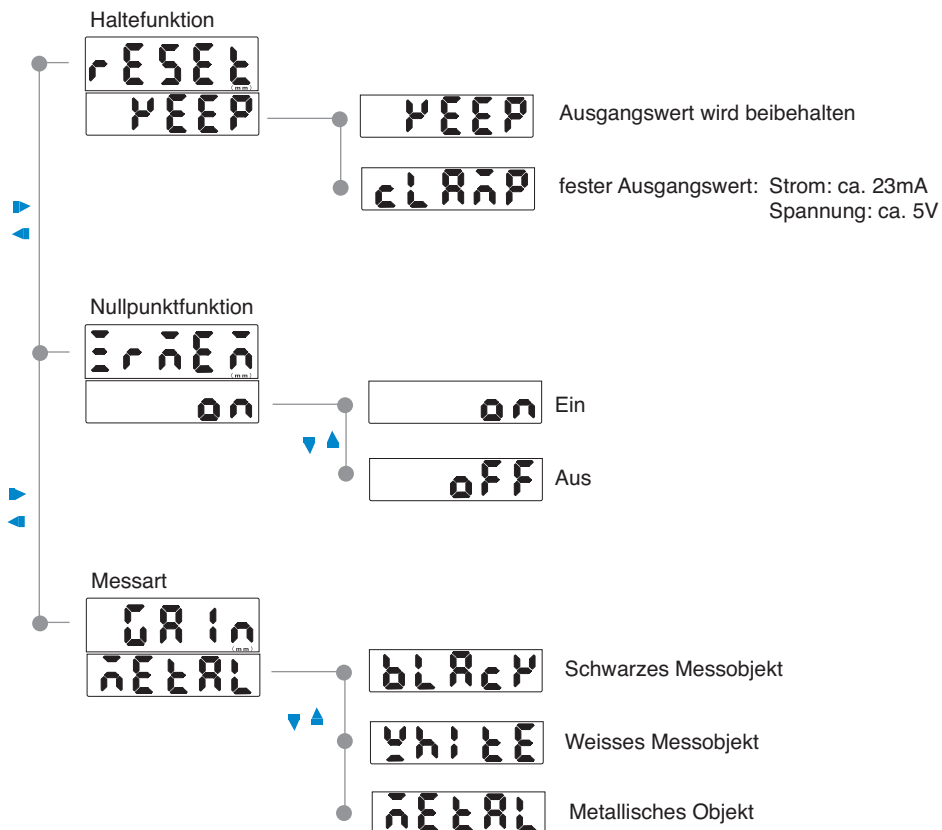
Haltefunktion

rESEt
(mm)

KEEP

KEEP Ausgangswert wird beibehalten

cLAMP fester Ausgangswert: Strom: ca. 23mA
Spannung: ca. 5V

Nullpunktfunktion

ZrMEM
(mm)

on

on Ein

oFF Aus

Messart

GAIn
(mm)

MEtAL

bLAcK Schwarzes Messobjekt

WhItE Weisses Messobjekt

MEtAL Metallisches Objekt